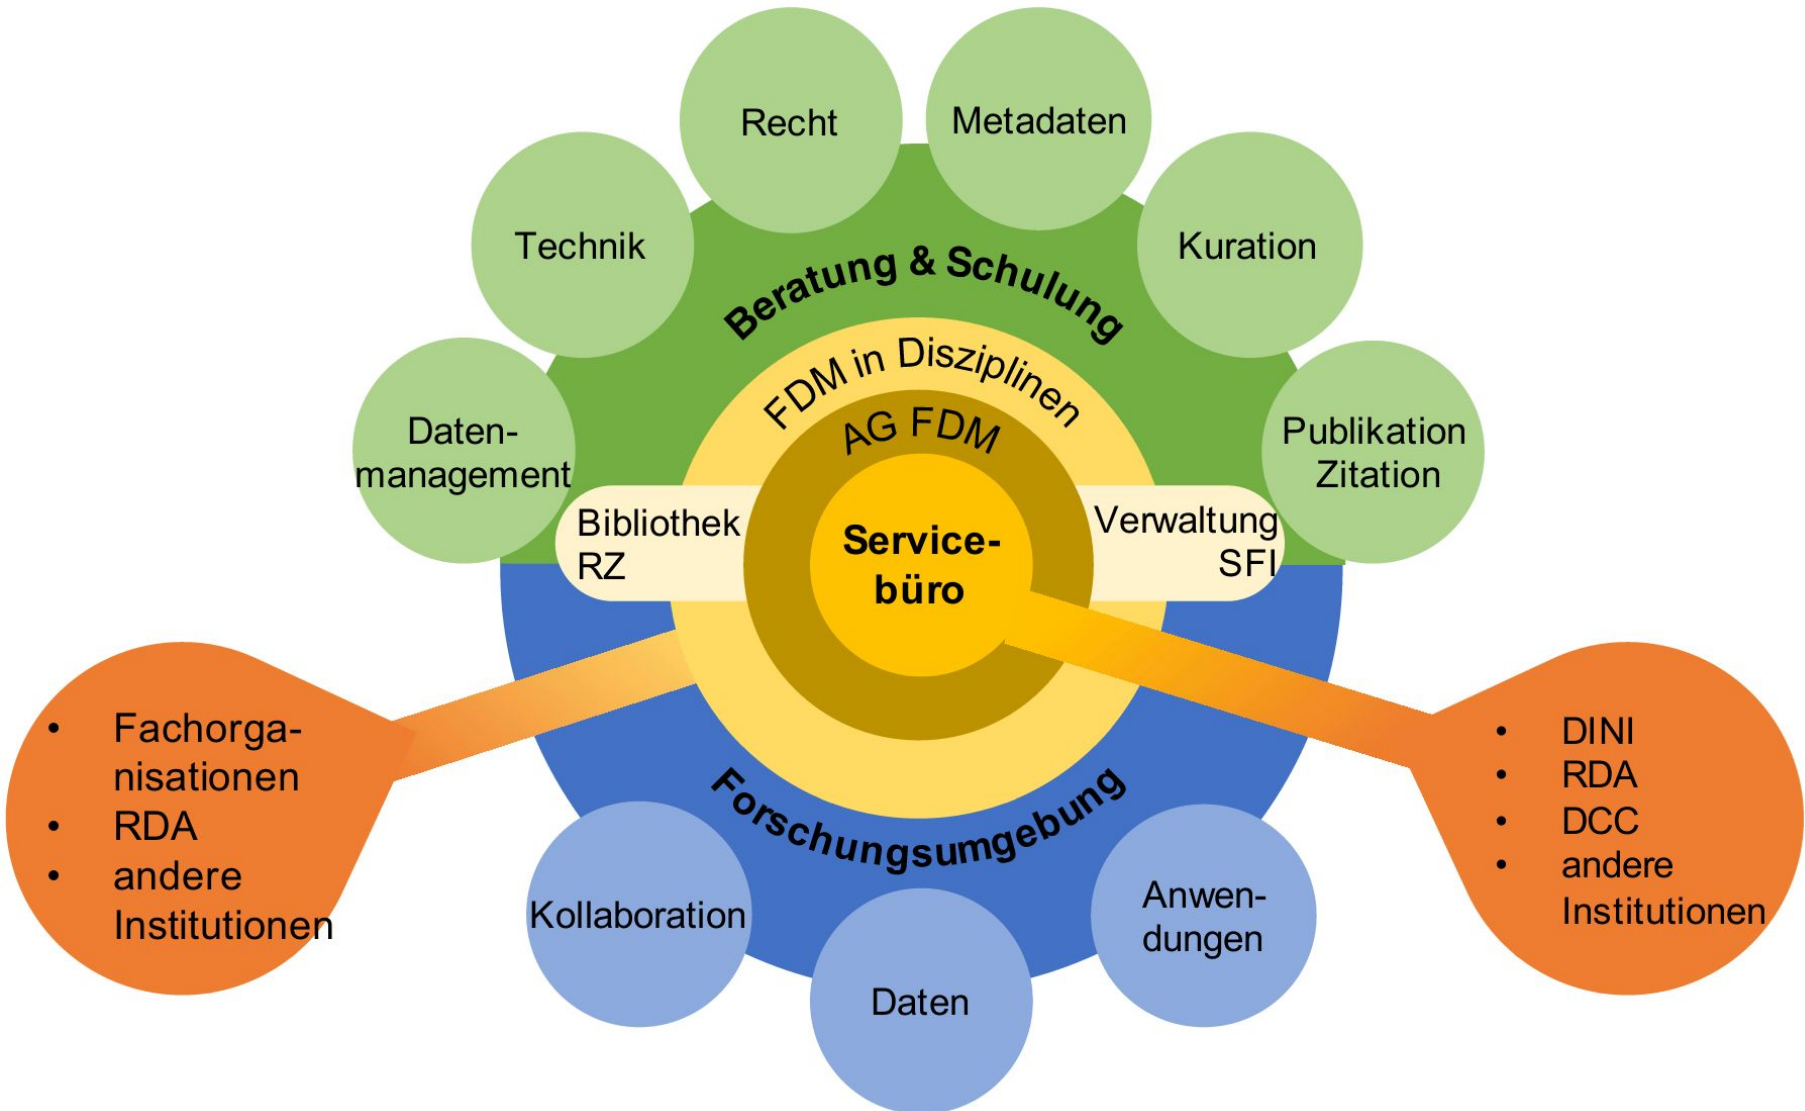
Recht

Metadaten

Technik

Kuration

Beratung & Schulung

FDM in Disziplinen

Daten-management

Publikation Zitation

AG FDM

Bibliothek RZ

Service-büro

Verwaltung SFI

- Fachorganisationen
- RDA
- andere Institutionen

- DINI
- RDA
- DCC
- andere Institutionen

Forschungsumgebung

Kollaboration

Anwen-dungen

Daten